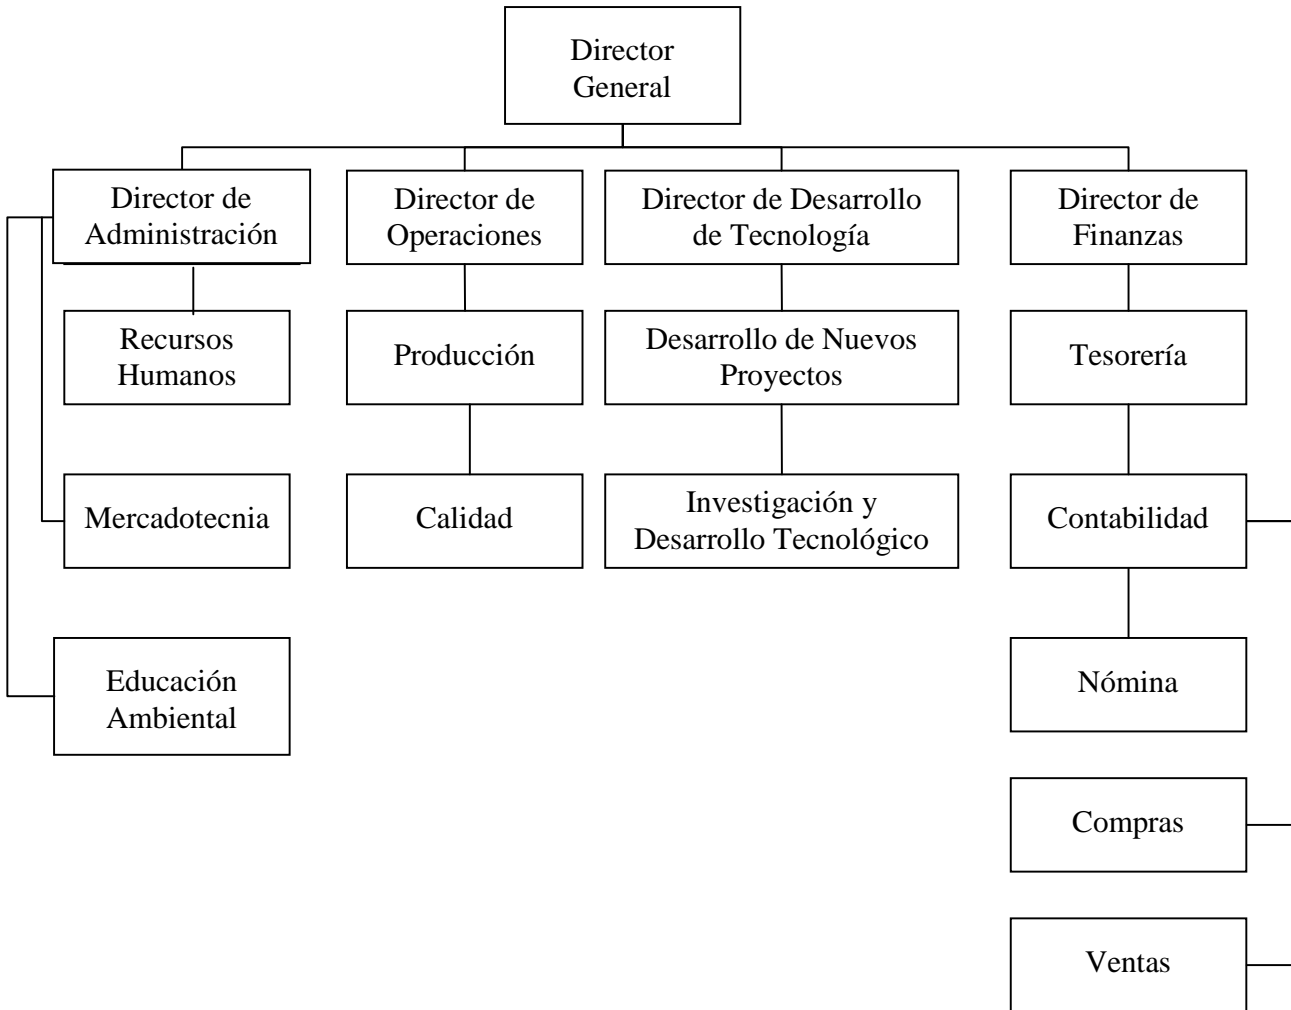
Director General

Director de Administración

Recursos Humanos

Mercadotecnia

Educación Ambiental

Director de Operaciones

Producción

Calidad

Director de Desarrollo de Tecnología

Desarrollo de Nuevos Proyectos

Investigación y Desarrollo Tecnológico

Director de Finanzas

Tesorería

Contabilidad

Nómina

Compras

Ventas